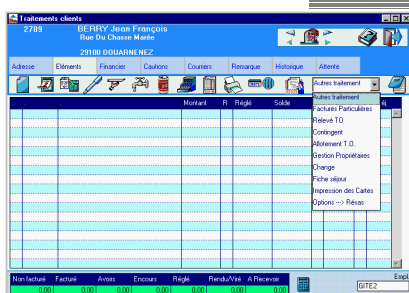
Traitements clients

2789 BERRY Jean François
Rue Du Chasse Marée
29100 DOUARNENEZ

Adresse | Eléments | Financier | Cautions | Courriers | Remarque | Historique | Attente

Autres traitement

Montant | R | Réglé | Solde

Autres traitement
Factures Particulières
Relevé TO
Contingent
Allotement T.O.
Gestion Propriétaires
Change
Fiche séjour
Impression des Cartes
Options --> Résas

| Non facturé | Facturé | Avoirs | Encours | Réglé | Rendu/Viré | A Recevoir |
|---|---|---|---|---|---|---|
| 0.00 | 0.00 | 0.00 | 0.00 | 0.00 | 0.00 | 0.00 |

Empl
GITE2